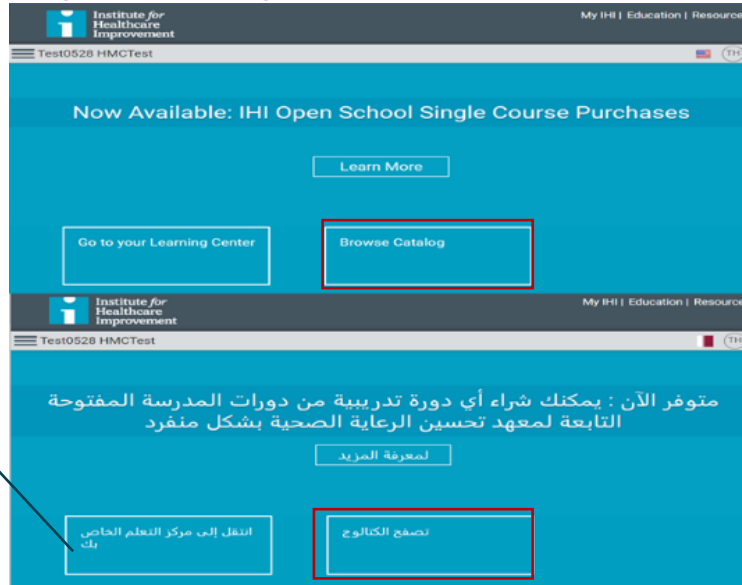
Institute for Healthcare Improvement

My IHI | Education | Resource

Test0528 HMCTest

TH

Now Available: IHI Open School Single Course Purchases

Learn More

Go to your Learning Center

Browse Catalog

Institute for Healthcare Improvement

My IHI | Education | Resource

Test0528 HMCTest

TH

متوفر الآن : يمكنك شراء أي دورة تدريبية من دورات المدرسة المفتوحة التابعة لمعهد تحسين الرعاية الصحية بشكل منفرد

لمعرفة المزيد

انتقل إلى مركز التعلم الخاص بك

تصفح الكتالوج